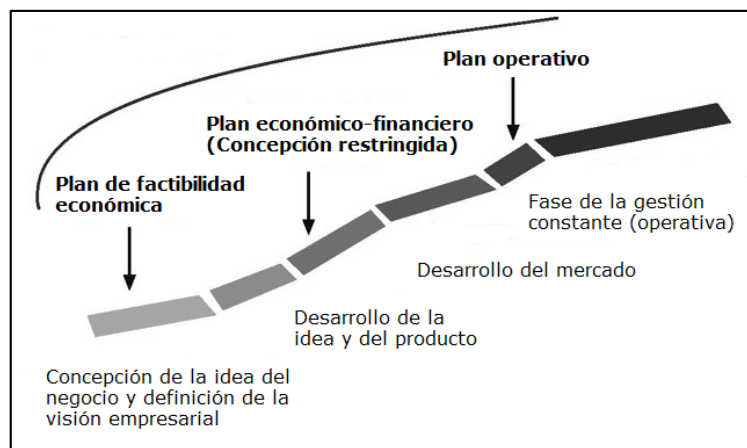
Plan operativo

Plan económico-financiero
(Concepción restringida)

Plan de factibilidad económica

Fase de la gestión constante (operativa)

Desarrollo del mercado

Desarrollo de la idea y del producto

Concepción de la idea del negocio y definición de la visión empresarial